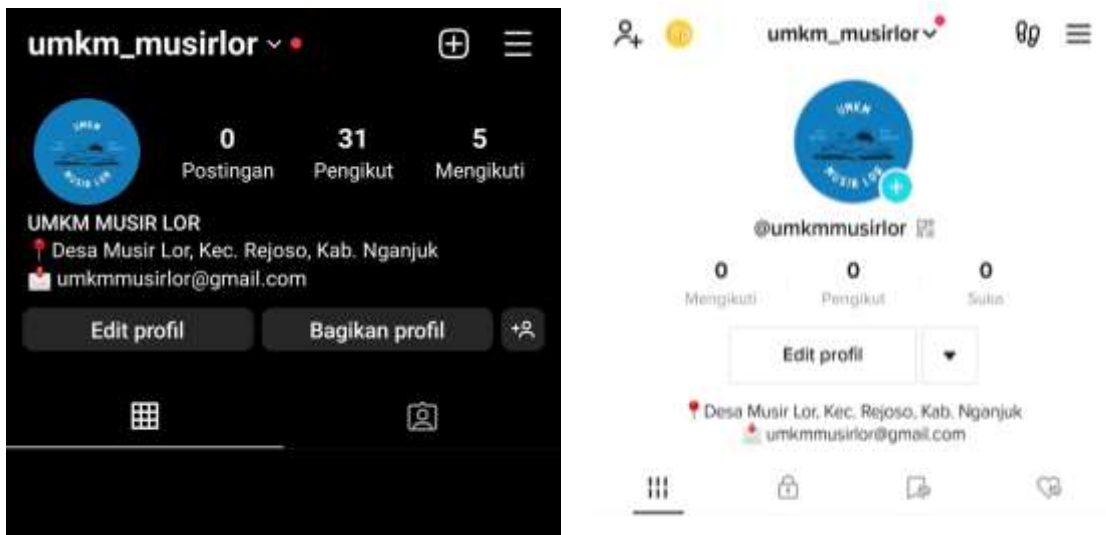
umkm_musirlor

0
Postingan

31
Pengikut

5
Mengikuti

UMKM MUSIR LOR
Desa Musir Lor, Kec. Rejoso, Kab. Nganjuk
umkmmusirlor@gmail.com

Edit profil
Bagikan profil

umkm_musirlor

UMKM MUSIR LOR

@umkmmusirlor

0
Mengikuti

0
Pengikut

0
Suka

Edit profil

Desa Musir Lor, Kec. Rejoso, Kab. Nganjuk
umkmmusirlor@gmail.com